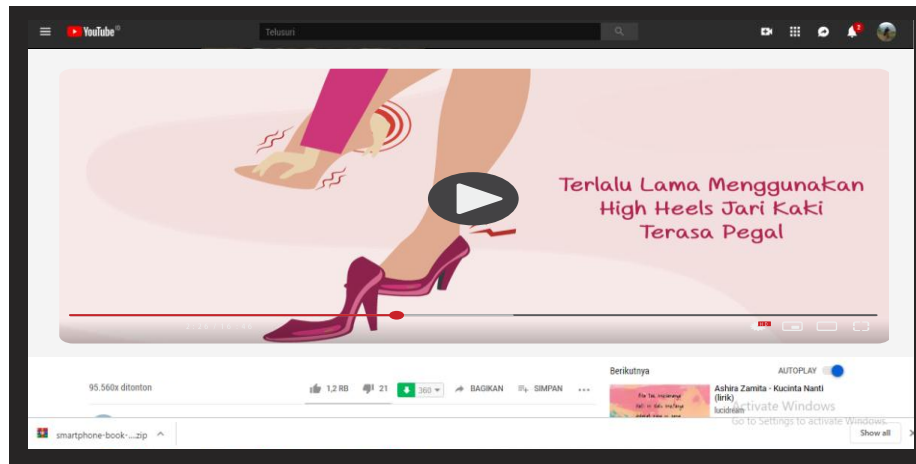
YouTube ID

Telusuri

Terlalu Lama Menggunakan High Heels Jari Kaki Terasa Pegal

95.560x ditonton

1,2 RB

21

360

BAGIKAN

SIMPAN

Berikutnya

AUTOPLAY

Ashira Zamita - Kucinta Nanti (lirik)

lucidnam

Activate Windows

Go to Settings to activate Windows.

smartphone-book-....zip

Show all